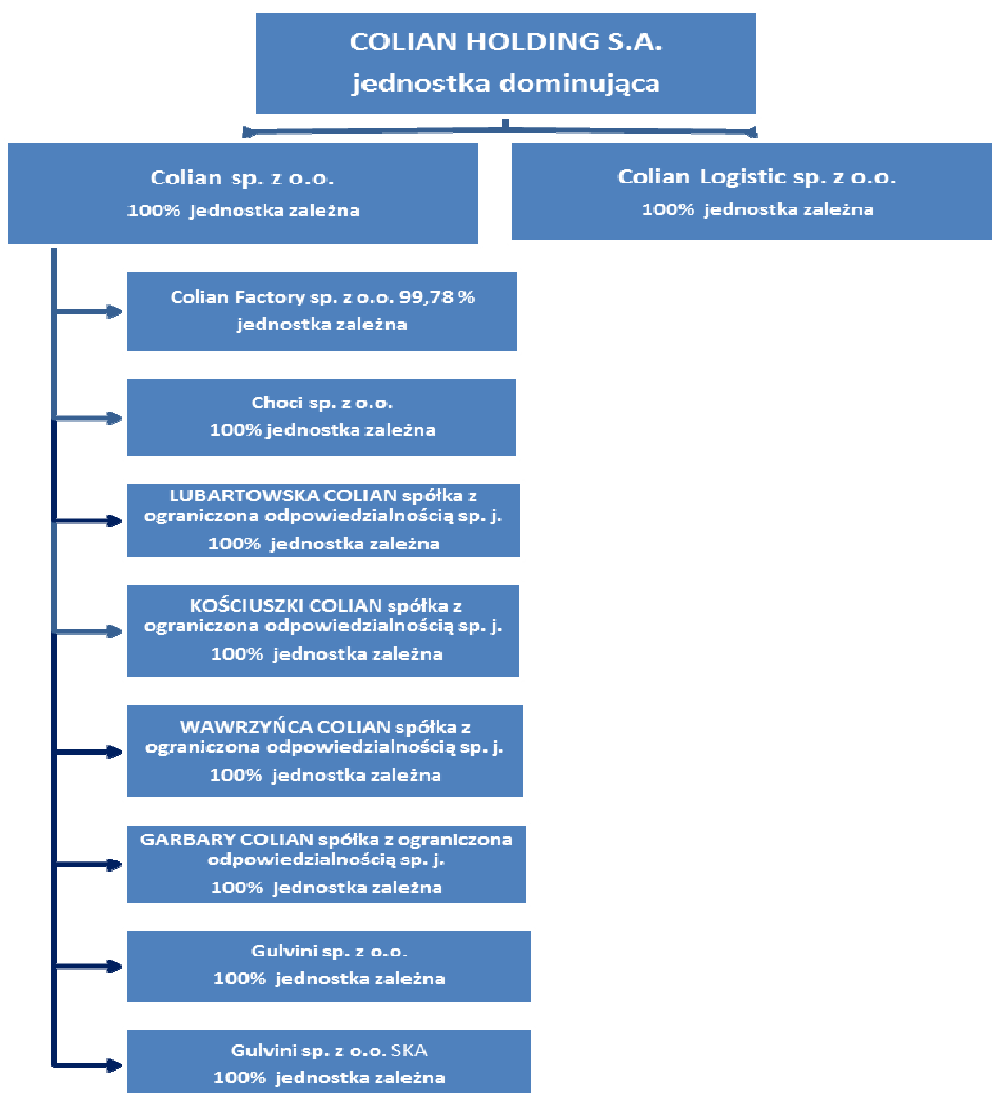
COLIAN HOLDING S.A.
jednostka dominująca

Colian sp. z o.o.
100% Jednostka zależna

Colian Logistic sp. z o.o.
100% jednostka zależna

Colian Factory sp. z o.o. 99,78 %
jednostka zależna

Choci sp. z o.o.
100% jednostka zależna

LUBARTOWSKA COLIAN spółka z ograniczona odpowiedzialnością sp. j.
100% jednostka zależna

KOŚCIUSZKI COLIAN spółka z ograniczona odpowiedzialnością sp. j.
100% jednostka zależna

WAWRZYŃCA COLIAN spółka z ograniczona odpowiedzialnością sp. j.
100% jednostka zależna

GARBARY COLIAN spółka z ograniczona odpowiedzialnością sp. j.
100% Jednostka zależna

Gulvini sp. z o.o.
100% jednostka zależna

Gulvini sp. z o.o. SKA
100% jednostka zależna